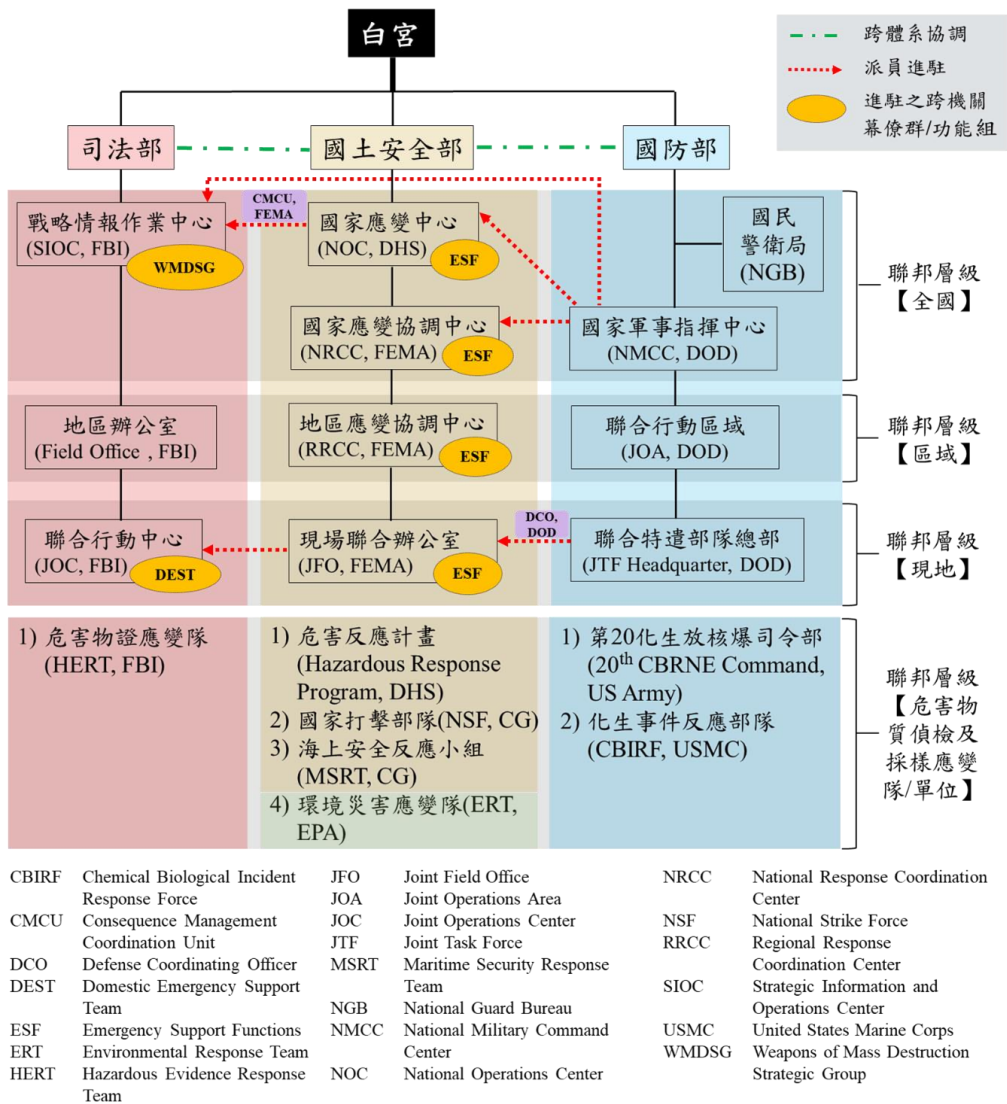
白宮

跨體系協調
派員進駐
進駐之跨機關幕僚群/功能組

司法部
國土安全部
國防部

戰略情報作業中心 (SIOC, FBI)
WMDSG
CMCU, FEMA
國家應變中心 (NOC, DHS)
ESF
國民警衛局 (NGB)
國家應變協調中心 (NRCC, FEMA)
ESF
國家軍事指揮中心 (NMCC, DOD)
聯邦層級【全國】

地區辦公室 (Field Office , FBI)
地區應變協調中心 (RRCC, FEMA)
ESF
聯合行動區域 (JOA, DOD)
聯邦層級【區域】

聯合行動中心 (JOC, FBI)
DEST
現場聯合辦公室 (JFO, FEMA)
ESF
DCO, DOD
聯合特遣部隊總部 (JTF Headquarter, DOD)
聯邦層級【現地】

1) 危害物證應變隊 (HERT, FBI)

1) 危害反應計畫 (Hazardous Response Program, DHS)
2) 國家打擊部隊(NSF, CG)
3) 海上安全反應小組 (MSRT, CG)
4) 環境災害應變隊(ERT, EPA)

1) 第20化生放核爆司令部 ($20^{th}$ CBRNE Command, US Army)
2) 化生事件反應部隊 (CBIRF, USMC)

聯邦層級【危害物質偵檢及採樣應變隊/單位】

CBIRF Chemical Biological Incident Response Force
CMCU Consequence Management Coordination Unit
DCO Defense Coordinating Officer
DEST Domestic Emergency Support Team
ESF Emergency Support Functions
ERT Environmental Response Team
HERT Hazardous Evidence Response Team

JFO Joint Field Office
JOA Joint Operations Area
JOC Joint Operations Center
JTF Joint Task Force
MSRT Maritime Security Response Team
NGB National Guard Bureau
NMCC National Military Command Center
NOC National Operations Center

NRCC National Response Coordination Center
NSF National Strike Force
RRCC Regional Response Coordination Center
SIOC Strategic Information and Operations Center
USMC United States Marine Corps
WMDSG Weapons of Mass Destruction Strategic Group